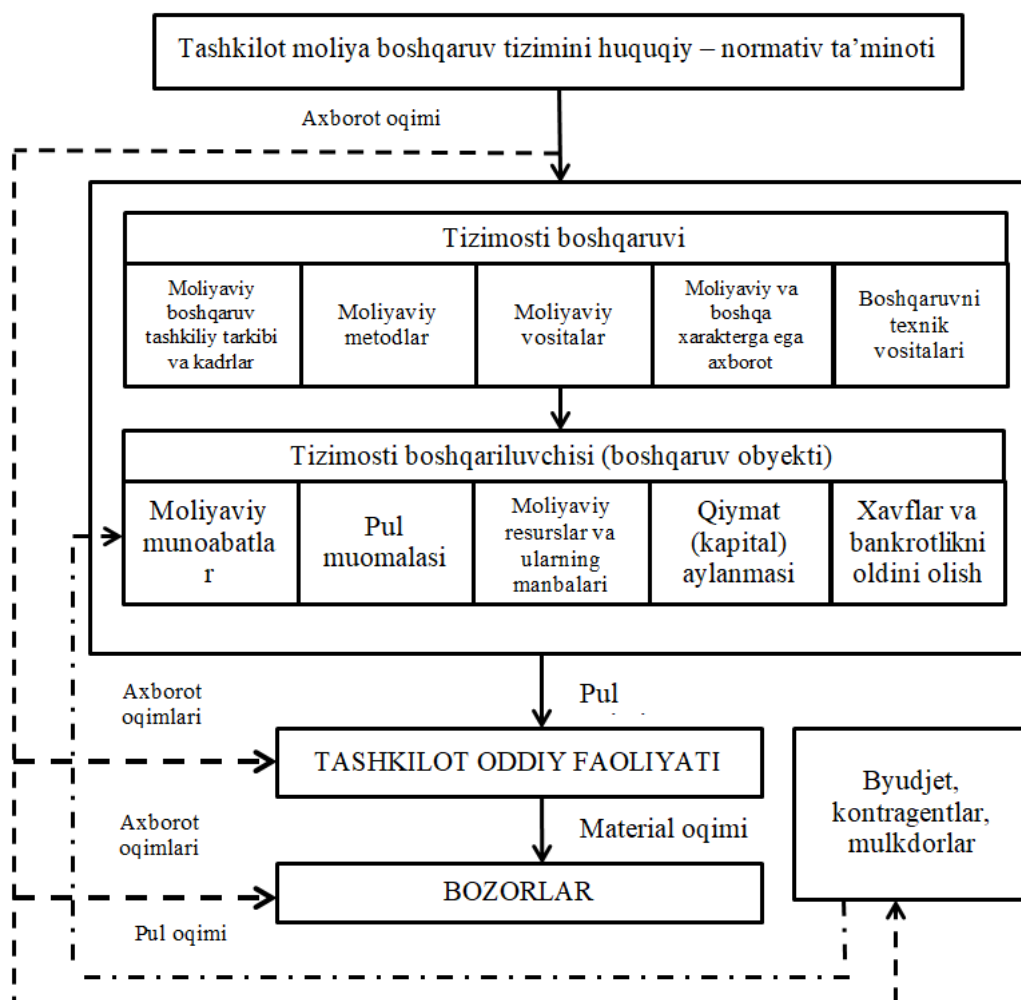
Tashkilot moliya boshqaruv tizimini huquqiy – normativ ta'minoti

Axborot oqimi

Tizimosti boshqaruvi

| Moliyaviy boshqaruv tashkiliy tarkibi va kadrlar | Moliyaviy metodlar | Moliyaviy vositalar | Moliyaviy va boshqa xarakterga ega axborot | Boshqaruvni texnik vositalari |
|---|---|---|---|---|

Tizimosti boshqariluvchisi (boshqaruv obyekti)

| Moliyaviy munoabatlar | Pul muomalasi | Moliyaviy resurslar va ularning manbalari | Qiymat (kapital) aylanmasi | Xavflar va bankrotlikni oldini olish |
|---|---|---|---|---|

Axborot oqimlari

Pul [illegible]

TASHKILOT ODDIY FAOLIYATI

Byudjet, kontragentlar, mulkdorlar

Axborot oqimlari

Material oqimi

BOZORLAR

Pul oqimi